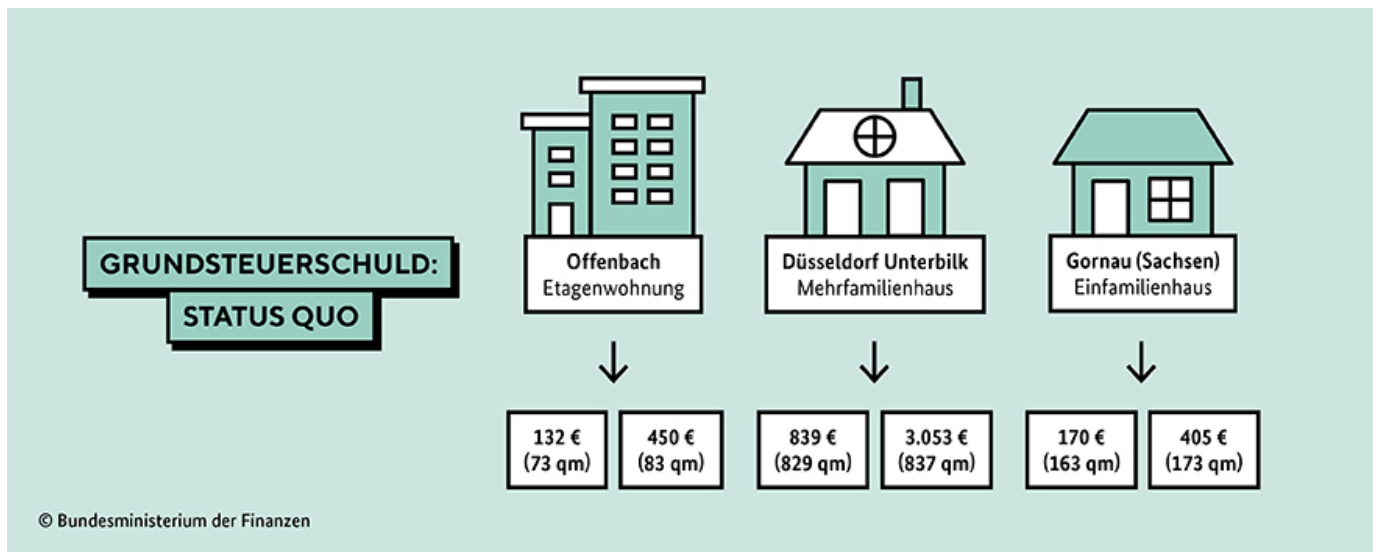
GRUNDSTEUERSCHULD:
STATUS QUO

Offenbach
Etagenwohnung

132 €
(73 qm)

450 €
(83 qm)

Düsseldorf Unterbilk
Mehrfamilienhaus

839 €
(829 qm)

3.053 €
(837 qm)

Gornau (Sachsen)
Einfamilienhaus

170 €
(163 qm)

405 €
(173 qm)

© Bundesministerium der Finanzen